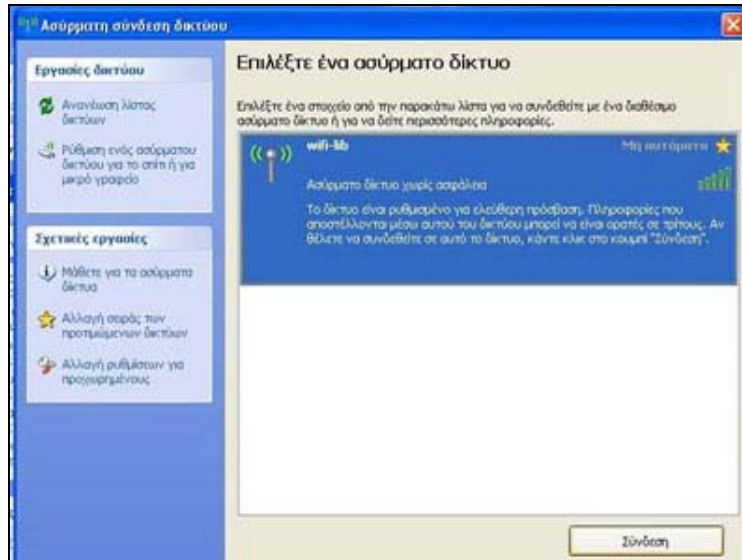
Ασύρματη σύνδεση δικτύου

Εργασίες δικτύου

Ανανέωση λίστας δικτύων

Ρύθμιση ενός ασύρματου δικτύου για το σπίτι ή για μικρό γραφείο

Σχετικές εργασίες

Μάθετε για τα ασύρματα δίκτυα

Αλλαγή σειράς των προτιμώμενων δικτύων

Αλλαγή ρυθμίσεων για προχωρημένους

Επιλέξτε ένα ασύρματο δίκτυο

Επιλέξτε ένα στοιχείο από την παρακάτω λίστα για να συνδεθείτε με ένα διαθέσιμο ασύρματο δίκτυο ή για να δείτε περισσότερες πληροφορίες.

wifi-lib

Μη αυτόματη

Ασύρματο δίκτυο χωρίς ασφάλεια

Το δίκτυο είναι ρυθμισμένο για ελεύθερη πρόσβαση. Πληροφορίες που αποστέλλονται μέσω αυτού του δικτύου μπορεί να είναι ορατές σε τρίτους. Αν θέλετε να συνδεθείτε σε αυτό το δίκτυο, κάντε κλικ στο κουμπί "Σύνδεση".

Σύνδεση